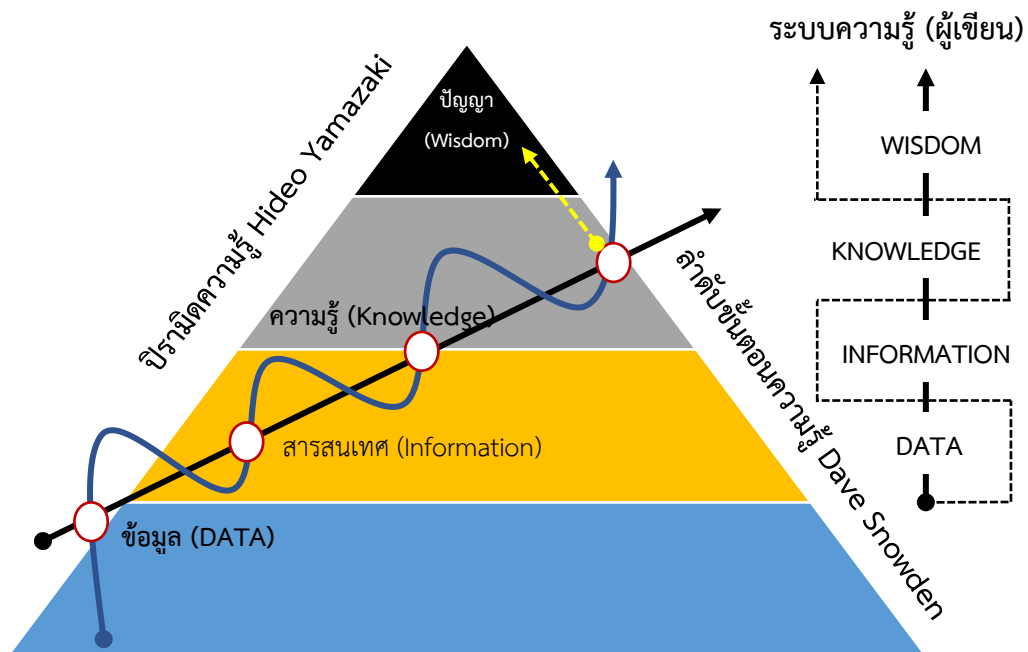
ปิรามิดความรู้ Hideo Yamazaki

ปัญญา
(Wisdom)

ความรู้ (Knowledge)

สารสนเทศ (Information)

ข้อมูล (DATA)

ลำดับขั้นตอนความรู้ Dave Snowden

ระบบความรู้ (ผู้เขียน)

WISDOM

KNOWLEDGE

INFORMATION

DATA